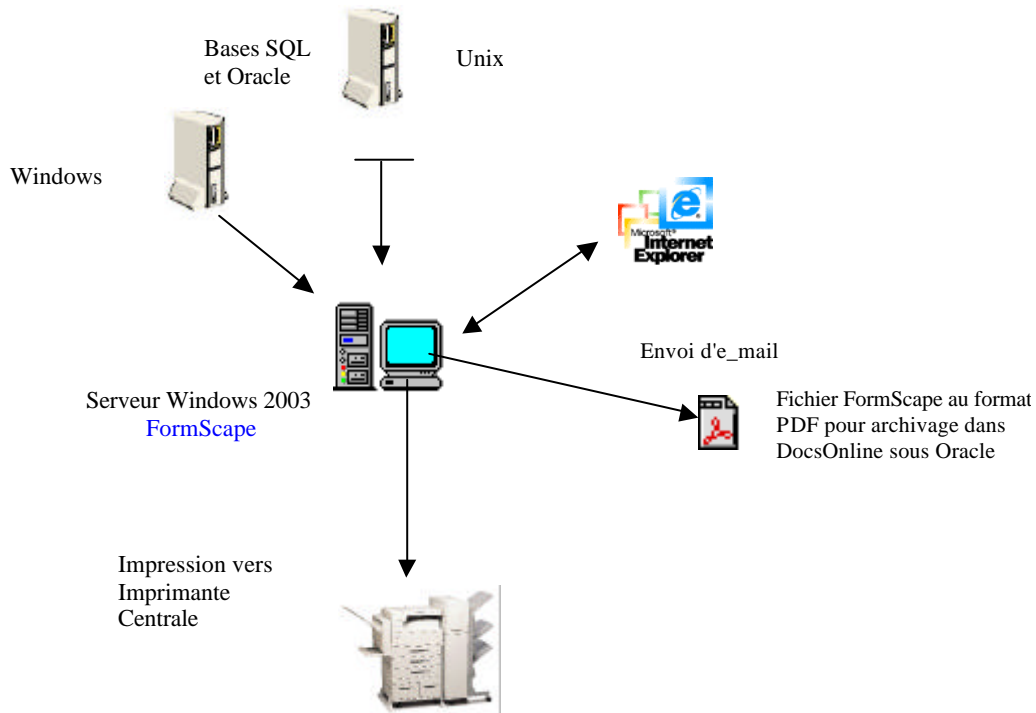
Bases SQL et Oracle

Unix

Windows

Microsoft Internet Explorer

Envoi d'e_mail

Serveur Windows 2003
FormScape

Fichier FormScape au format PDF pour archivage dans DocsOnline sous Oracle

Impression vers Imprimante Centrale